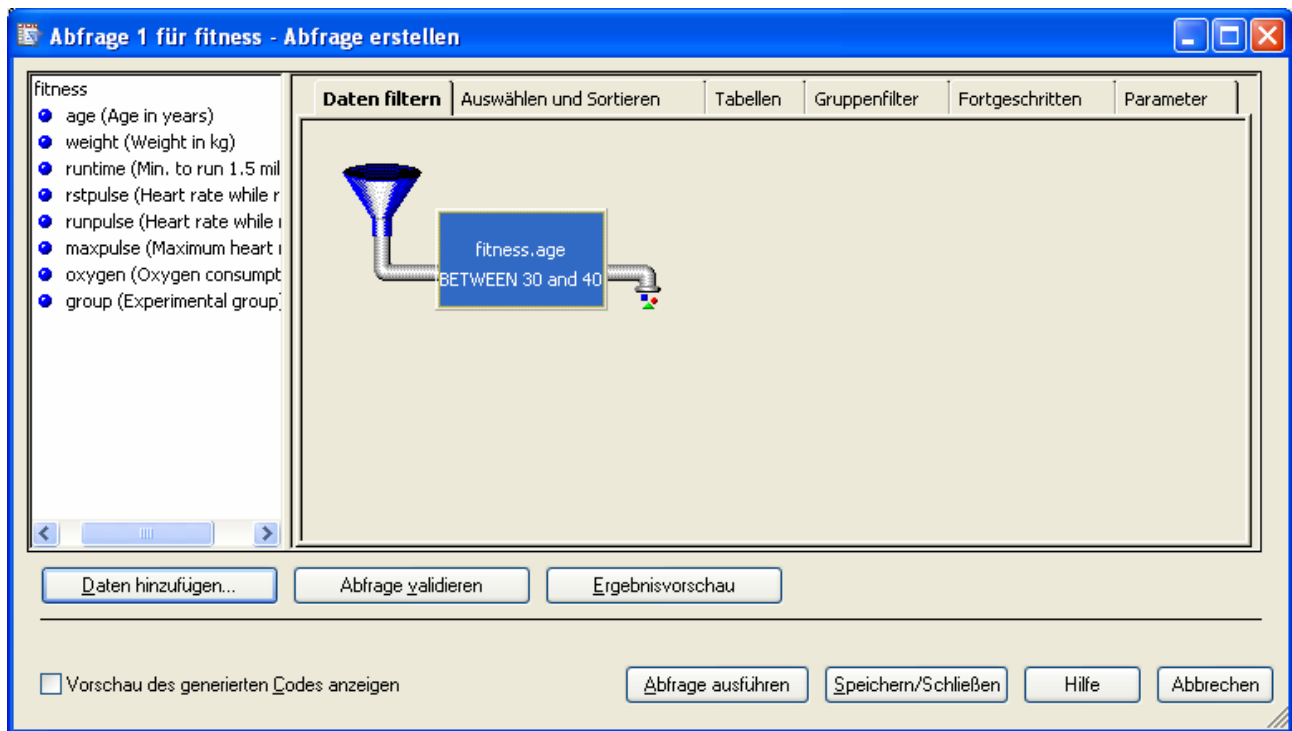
Abfrage 1 für fitness - Abfrage erstellen

fitness
age (Age in years)
weight (Weight in kg)
runtime (Min. to run 1.5 mil
rstpulse (Heart rate while r
runpulse (Heart rate while r
maxpulse (Maximum heart r
oxygen (Oxygen consumpt
group (Experimental group)

Daten filtern | Auswählen und Sortieren | Tabellen | Gruppenfilter | Fortgeschritten | Parameter

fitness.age
BETWEEN 30 and 40

Daten hinzufügen...
Abfrage validieren
Ergebnisvorschau

Vorschau des generierten Codes anzeigen
Abfrage ausführen
Speichern/Schließen
Hilfe
Abbrechen